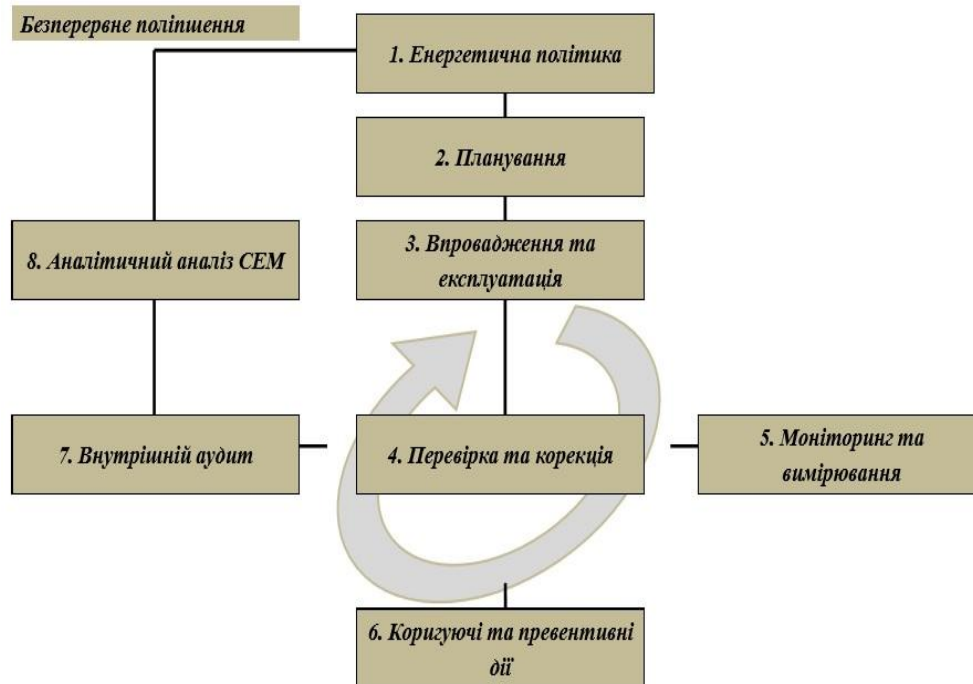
Безперервне поліпшення

1. Енергетична політика

2. Планування

3. Впровадження та експлуатація

8. Аналітичний аналіз СЕМ

7. Внутрішній аудит

4. Перевірка та корекція

5. Моніторинг та вимірювання

6. Коригуючі та превентивні дії